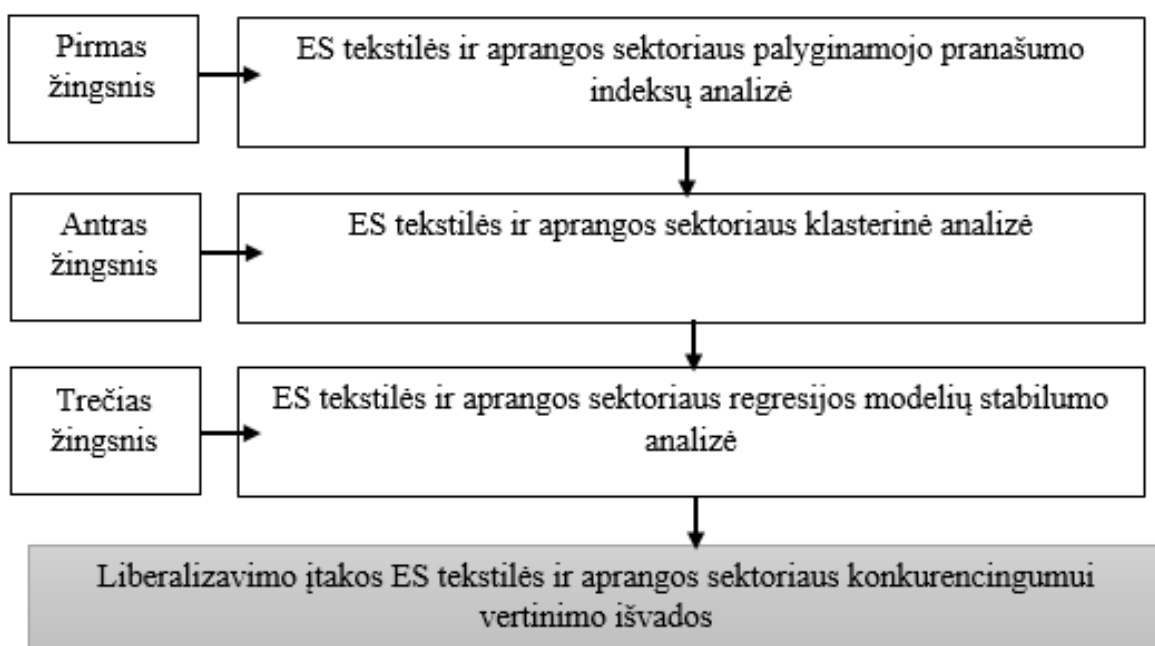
Pirmas žingsnis

ES tekstilės ir aprangos sektoriaus palyginamojo pranašumo indeksų analizė

Antras žingsnis

ES tekstilės ir aprangos sektoriaus klasterinė analizė

Trečias žingsnis

ES tekstilės ir aprangos sektoriaus regresijos modelių stabilumo analizė

Liberalizavimo įtakos ES tekstilės ir aprangos sektoriaus konkurencingumui vertinimo išvados